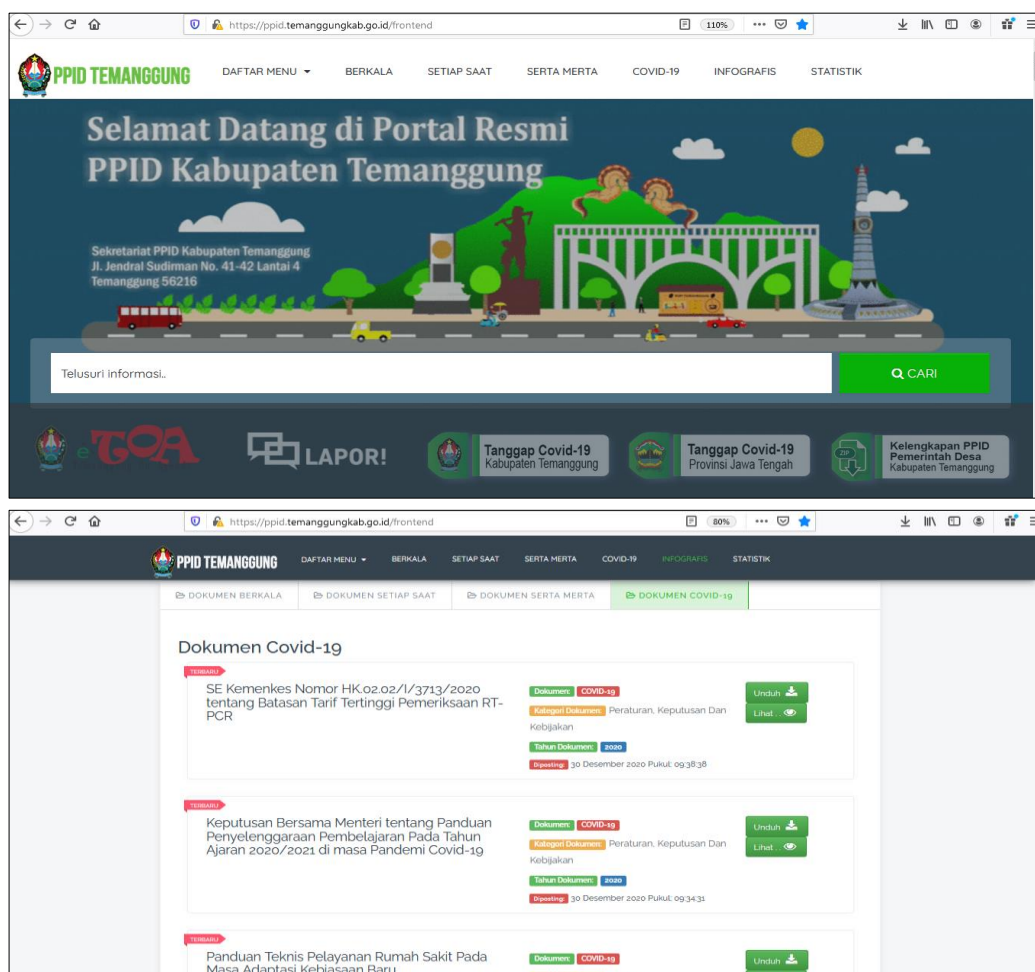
https://ppid.temanggungkab.go.id/frontend 110%

PPID TEMANGGUNG DAFTAR MENU BERKALA SETIAP SAAT SERTA MERTA COVID-19 INFOGRAFIS STATISTIK

Selamat Datang di Portal Resmi PPID Kabupaten Temanggung

Sekretariat PPID Kabupaten Temanggung
Jl. Jendral Sudirman No. 41-42 Lantai 4
Temanggung 56216

Telusuri informasi..

CARI

eTOA

LAPOR!

Tanggap Covid-19 Kabupaten Temanggung

Tanggap Covid-19 Provinsi Jawa Tengah

Kelengkapan PPID Pemerintah Desa Kabupaten Temanggung

https://ppid.temanggungkab.go.id/frontend 80%

PPID TEMANGGUNG DAFTAR MENU BERKALA SETIAP SAAT SERTA MERTA COVID-19 INFOGRAFIS STATISTIK

DOKUMEN BERKALA DOKUMEN SETIAP SAAT DOKUMEN SERTA MERTA DOKUMEN COVID-19

Dokumen Covid-19

TERBARU
SE Kemenkes Nomor HK.02.02/I/3713/2020 tentang Batasan Tarif Tertinggi Pemeriksaan RT-PCR
Dokumen: COVID-19
Kategori Dokumen: Peraturan, Keputusan Dan Kebijakan
Tahun Dokumen: 2020
Diposting: 30 Desember 2020 Pukul: 09:38:38
Unduh
Lihat ..

TERBARU
Keputusan Bersama Menteri tentang Panduan Penyelenggaraan Pembelajaran Pada Tahun Ajaran 2020/2021 di masa Pandemi Covid-19
Dokumen: COVID-19
Kategori Dokumen: Peraturan, Keputusan Dan Kebijakan
Tahun Dokumen: 2020
Diposting: 30 Desember 2020 Pukul: 09:34:31
Unduh
Lihat ..

TERBARU
Panduan Teknis Pelayanan Rumah Sakit Pada Masa Adaptasi Kebiasaan Baru
Dokumen: COVID-19
Unduh